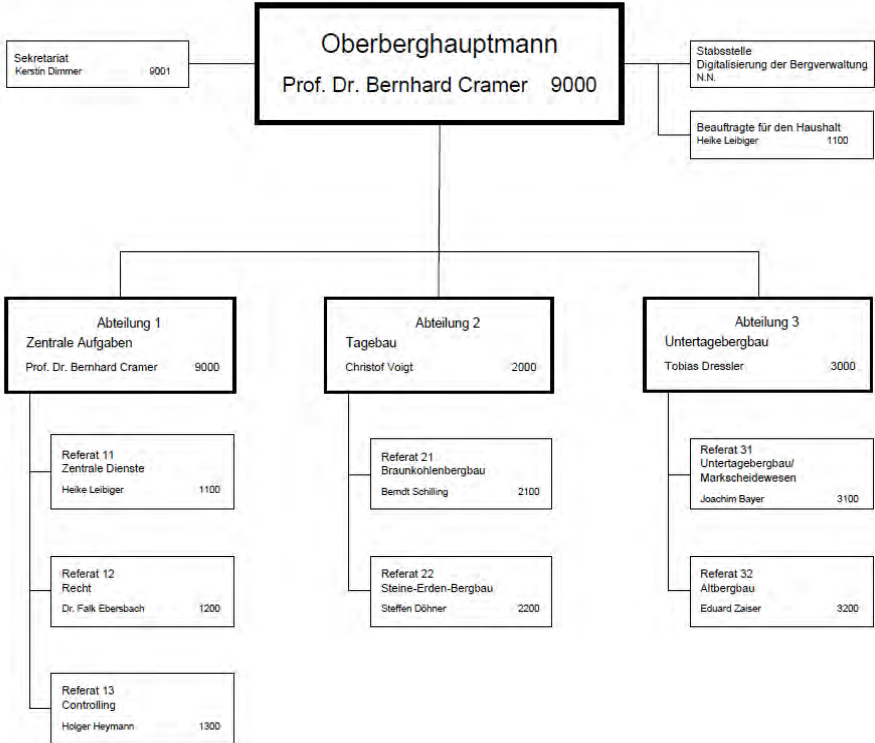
Oberberghauptmann
Prof. Dr. Bernhard Cramer 9000

Sekretariat
Kerstin Dimmer 9001

Stabsstelle
Digitalisierung der Bergverwaltung
N.N.

Beauftragte für den Haushalt
Heike Leibiger 1100

Abteilung 1
Zentrale Aufgaben
Prof. Dr. Bernhard Cramer 9000

Abteilung 2
Tagebau
Christof Voigt 2000

Abteilung 3
Untertagebergbau
Tobias Dressler 3000

Referat 11
Zentrale Dienste
Heike Leibiger 1100

Referat 12
Recht
Dr. Falk Ebersbach 1200

Referat 13
Controlling
Holger Heymann 1300

Referat 21
Braunkohlenbergbau
Berndt Schilling 2100

Referat 22
Steine-Erden-Bergbau
Steffen Döhner 2200

Referat 31
Untertagebergbau/
Markscheidewesen
Joachim Bayer 3100

Referat 32
Altbergbau
Eduard Zaiser 3200